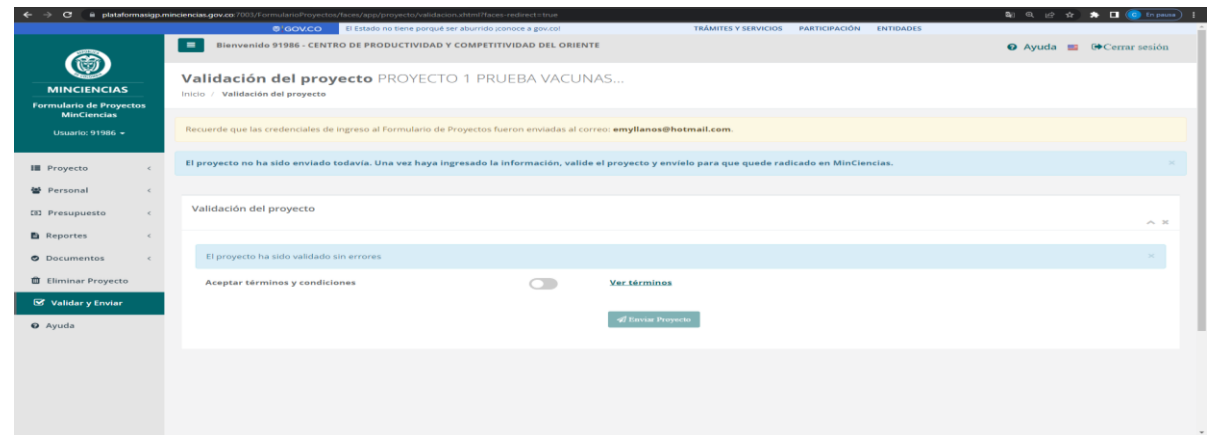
plataformasigp.minciencias.gov.co:7003/FormularioProyectos/faces/app/proyecto/validacion.xhtml?faces-redirect=true

En pausa

GOV.CO El Estado no tiene porqué ser aburrido ¡conoce a gov.co! TRÁMITES Y SERVICIOS PARTICIPACIÓN ENTIDADES

Bienvenido 91986 - CENTRO DE PRODUCTIVIDAD Y COMPETITIVIDAD DEL ORIENTE

Ayuda Cerrar sesión

MINCIENCIAS
Formulario de Proyectos MinCiencias
Usuario: 91986

Proyecto
Personal
Presupuesto
Reportes
Documentos
Eliminar Proyecto
Validar y Enviar
Ayuda

Validación del proyecto PROYECTO 1 PRUEBA VACUNAS...
Inicio / Validación del proyecto

Recuerde que las credenciales de ingreso al Formulario de Proyectos fueron enviadas al correo: emyllanos@hotmail.com.

El proyecto no ha sido enviado todavía. Una vez haya ingresado la información, valide el proyecto y envíelo para que quede radicado en MinCiencias.

Validación del proyecto

El proyecto ha sido validado sin errores

Aceptar términos y condiciones Ver términos

Enviar Proyecto